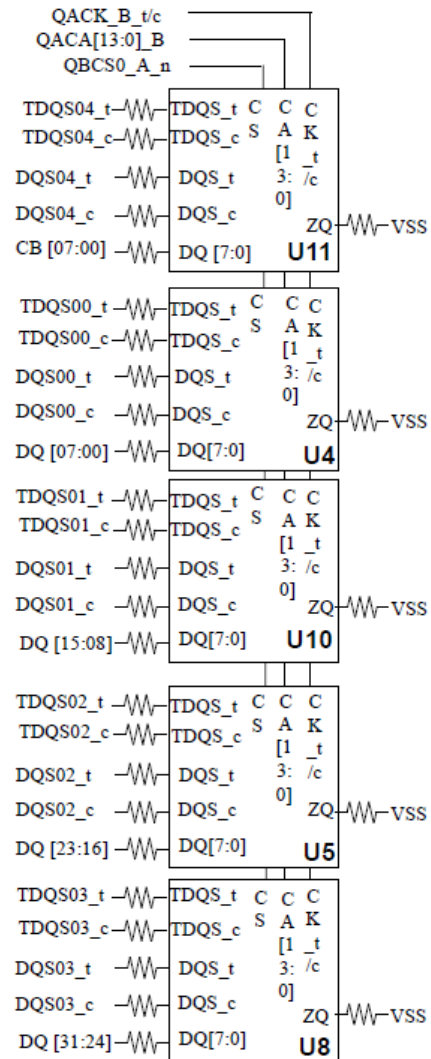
QACK_B_t/c
QACA[13:0]_B
QBCS0_A_n

TDQS04_t TDQS_t
TDQS04_c TDQS_c
DQS04_t DQS_t
DQS04_c DQS_c
CB [07:00] DQ [7:0]
CS
CA[13:0]
CK_t/c
ZQ VSS
U11

TDQS00_t TDQS_t
TDQS00_c TDQS_c
DQS00_t DQS_t
DQS00_c DQS_c
DQ [07:00] DQ[7:0]
CS
CA[13:0]
CK_t/c
ZQ VSS
U4

TDQS01_t TDQS_t
TDQS01_c TDQS_c
DQS01_t DQS_t
DQS01_c DQS_c
DQ [15:08] DQ[7:0]
CS
CA[13:0]
CK_t/c
ZQ VSS
U10

TDQS02_t TDQS_t
TDQS02_c TDQS_c
DQS02_t DQS_t
DQS02_c DQS_c
DQ [23:16] DQ[7:0]
CS
CA[13:0]
CK_t/c
ZQ VSS
U5

TDQS03_t TDQS_t
TDQS03_c TDQS_c
DQS03_t DQS_t
DQS03_c DQS_c
DQ [31:24] DQ[7:0]
CS
CA[13:0]
CK_t/c
ZQ VSS
U8